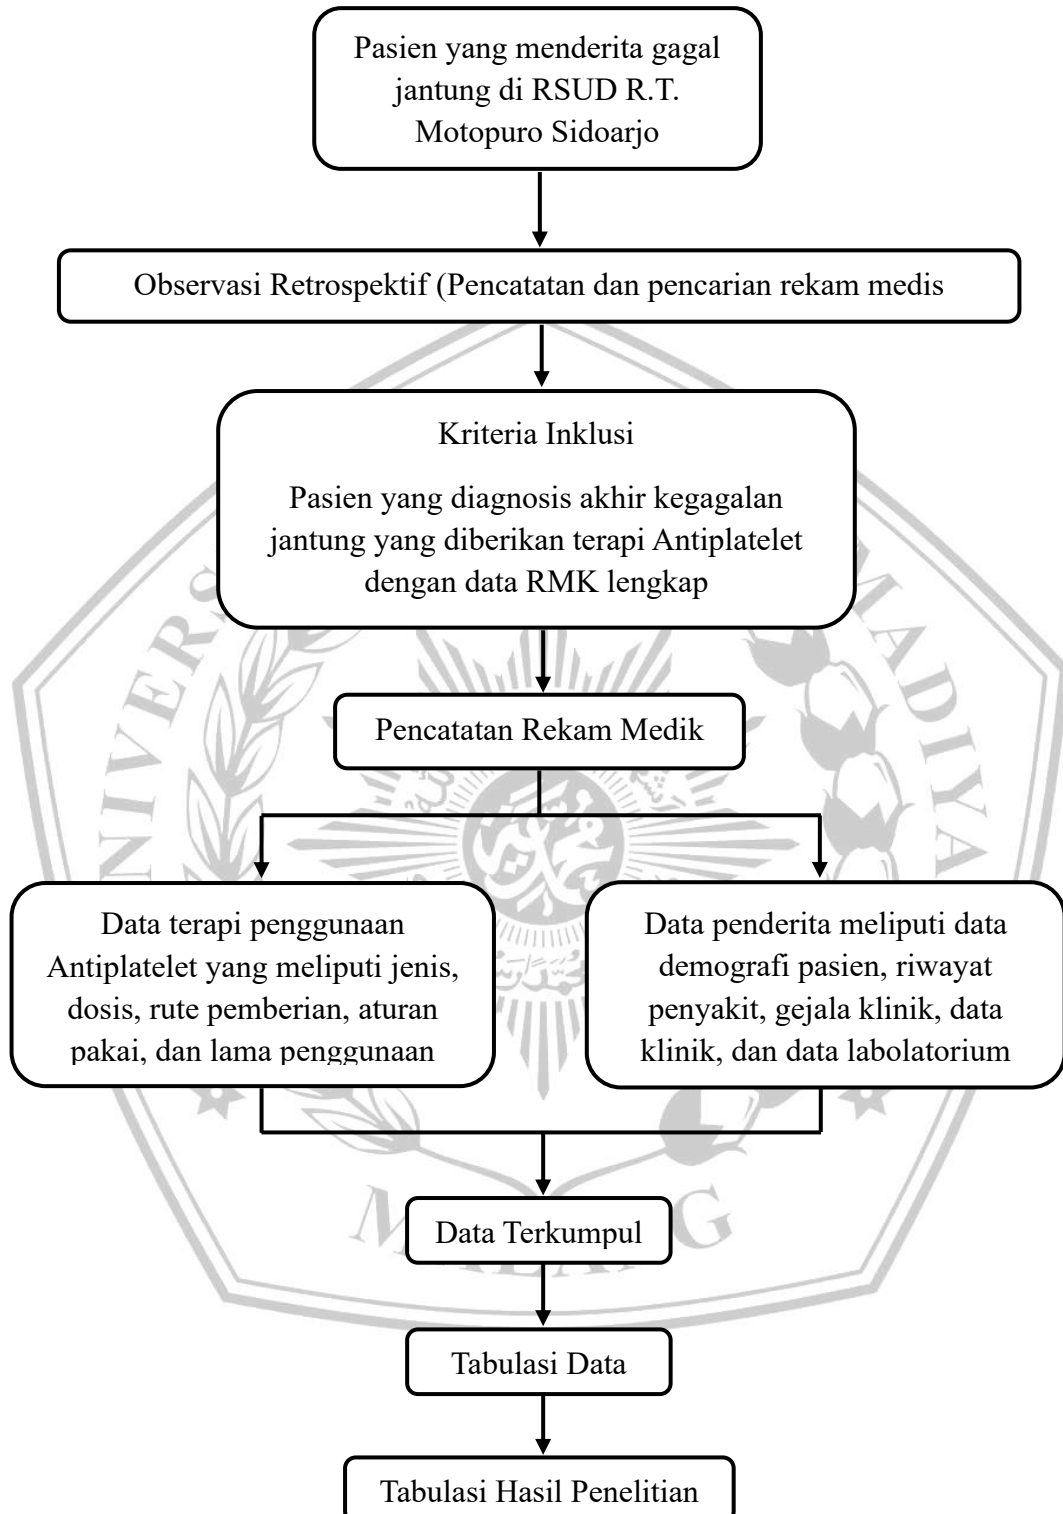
Pasien yang menderita gagal jantung di RSUD R.T. Motopuro Sidoarjo

Observasi Retrospektif (Pencatatan dan pencarian rekam medis

Kriteria Inklusi

Pasien yang diagnosis akhir kegagalan jantung yang diberikan terapi Antiplatelet dengan data RMK lengkap

Pencatatan Rekam Medik

Data terapi penggunaan Antiplatelet yang meliputi jenis, dosis, rute pemberian, aturan pakai, dan lama penggunaan

Data penderita meliputi data demografi pasien, riwayat penyakit, gejala klinik, data klinik, dan data labolatorium

Data Terkumpul

Tabulasi Data

Tabulasi Hasil Penelitian